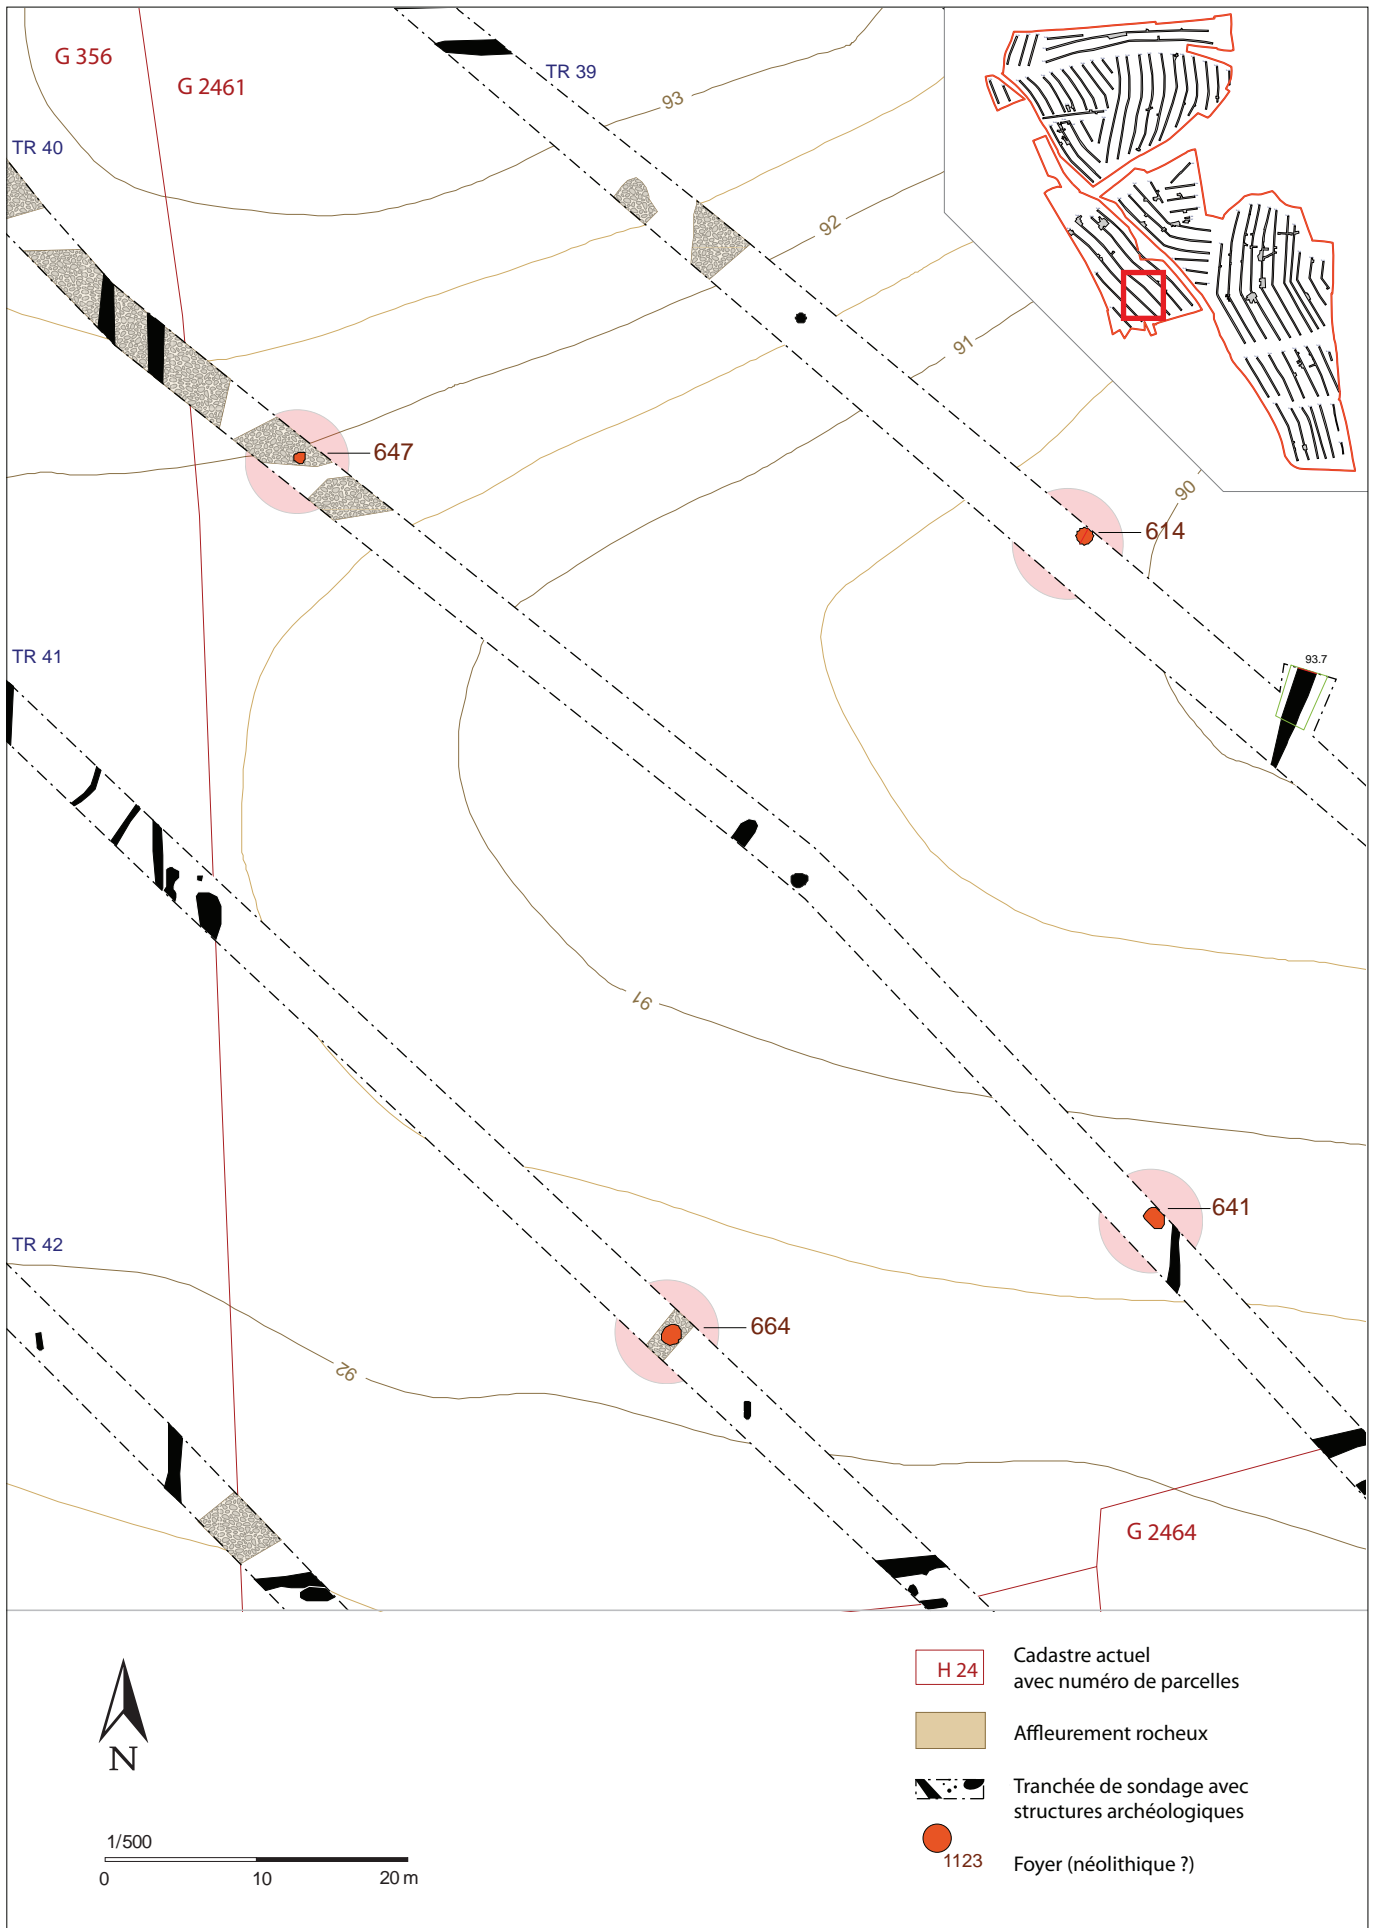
G 356
G 2461
TR 39
TR 40
93
92
91
647
90
614
TR 41
93.7
91
641
TR 42
664
92
G 2464

H 24 Cadastre actuel avec numéro de parcelles

Affleurement rocheux

Tranchée de sondage avec structures archéologiques

1123 Foyer (néolithique ?)

N

1/500
0 10 20 m